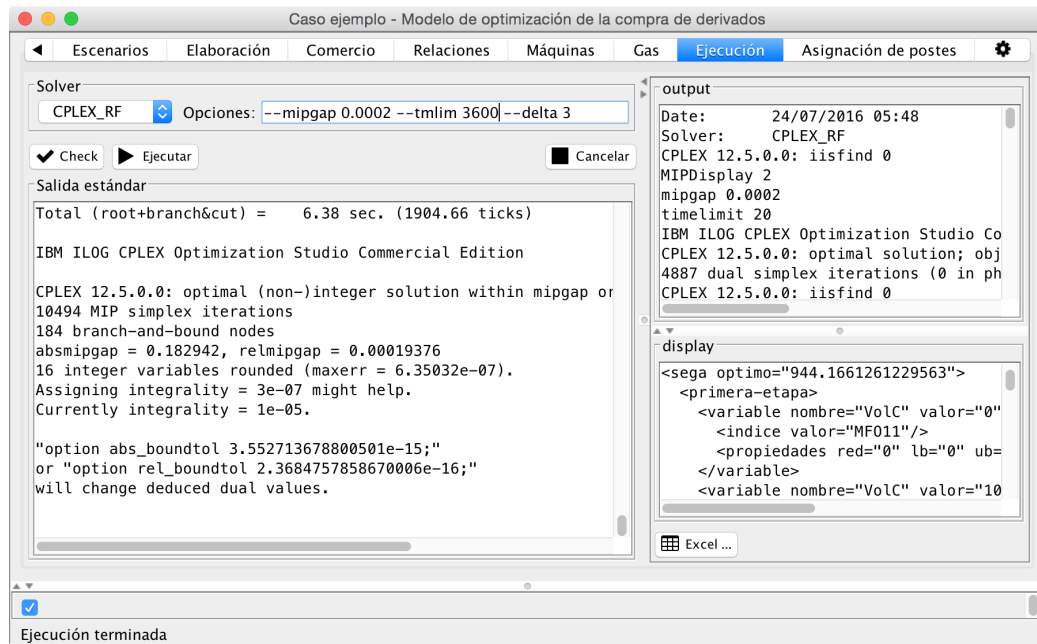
Caso ejemplo - Modelo de optimización de la compra de derivados

◀ Escenarios | Elaboración | Comercio | Relaciones | Máquinas | Gas | Ejecución | Asignación de postes

Solver
CPLEX_RF
Opciones: --mipgap 0.0002 --tmlim 3600 --delta 3

Check
Ejecutar
Cancelar

Salida estándar

Total (root+branch&cut) = 6.38 sec. (1904.66 ticks)

IBM ILOG CPLEX Optimization Studio Commercial Edition

CPLEX 12.5.0.0: optimal (non-)integer solution within mipgap or
10494 MIP simplex iterations
184 branch-and-bound nodes
absmipgap = 0.182942, relmipgap = 0.00019376
16 integer variables rounded (maxerr = 6.35032e-07).
Assigning integrality = 3e-07 might help.
Currently integrality = 1e-05.

"option abs_boundtol 3.552713678800501e-15;"
or "option rel_boundtol 2.3684757858670006e-16;"
will change deduced dual values.

output
Date: 24/07/2016 05:48
Solver: CPLEX_RF
CPLEX 12.5.0.0: iisfind 0
MIPDisplay 2
mipgap 0.0002
timelimit 20
IBM ILOG CPLEX Optimization Studio Co
CPLEX 12.5.0.0: optimal solution; obj
4887 dual simplex iterations (0 in ph
CPLEX 12.5.0.0: iisfind 0

display
<sega optimo="944.1661261229563">
<primera-etapa>
<variable nombre="VolC" valor="0"
<indice valor="MF011"/>
<propiedades red="0" lb="0" ub=
</variable>
<variable nombre="VolC" valor="10

Excel ...

Ejecución terminada